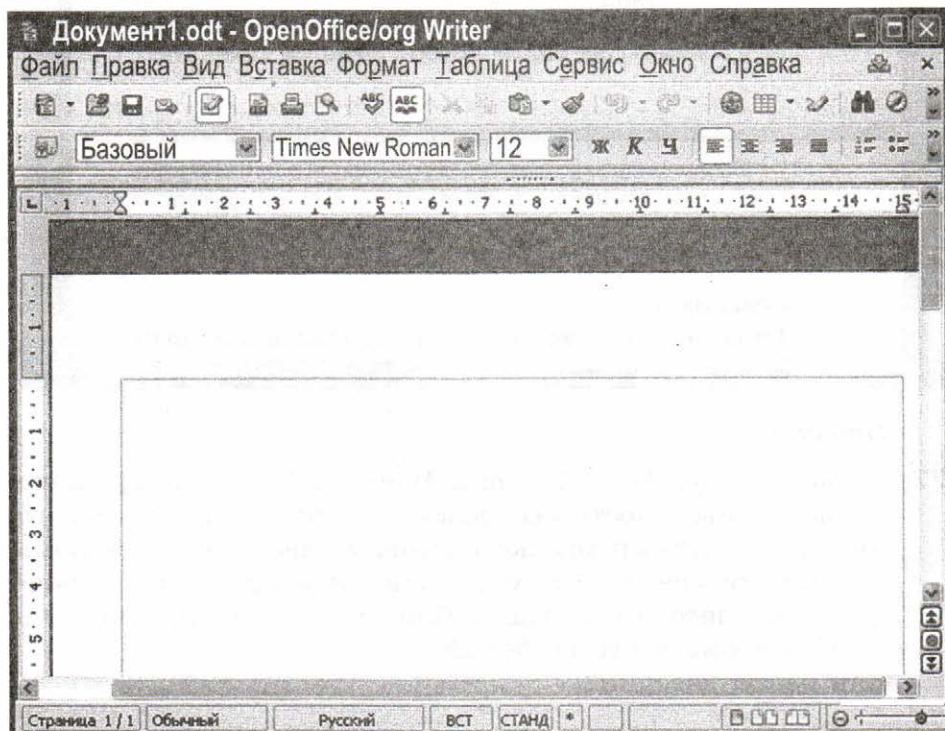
Документ1.odt - OpenOffice/org Writer

Файл Правка Вид Вставка Формат Таблица Сервис Окно Справка

Базовый Times New Roman 12 Ж К Ч

1 1 2 3 4 5 6 7 8 9 10 11 12 13 14 15

Страница 1 / 1 Обычный Русский ВСТ СТАНД *